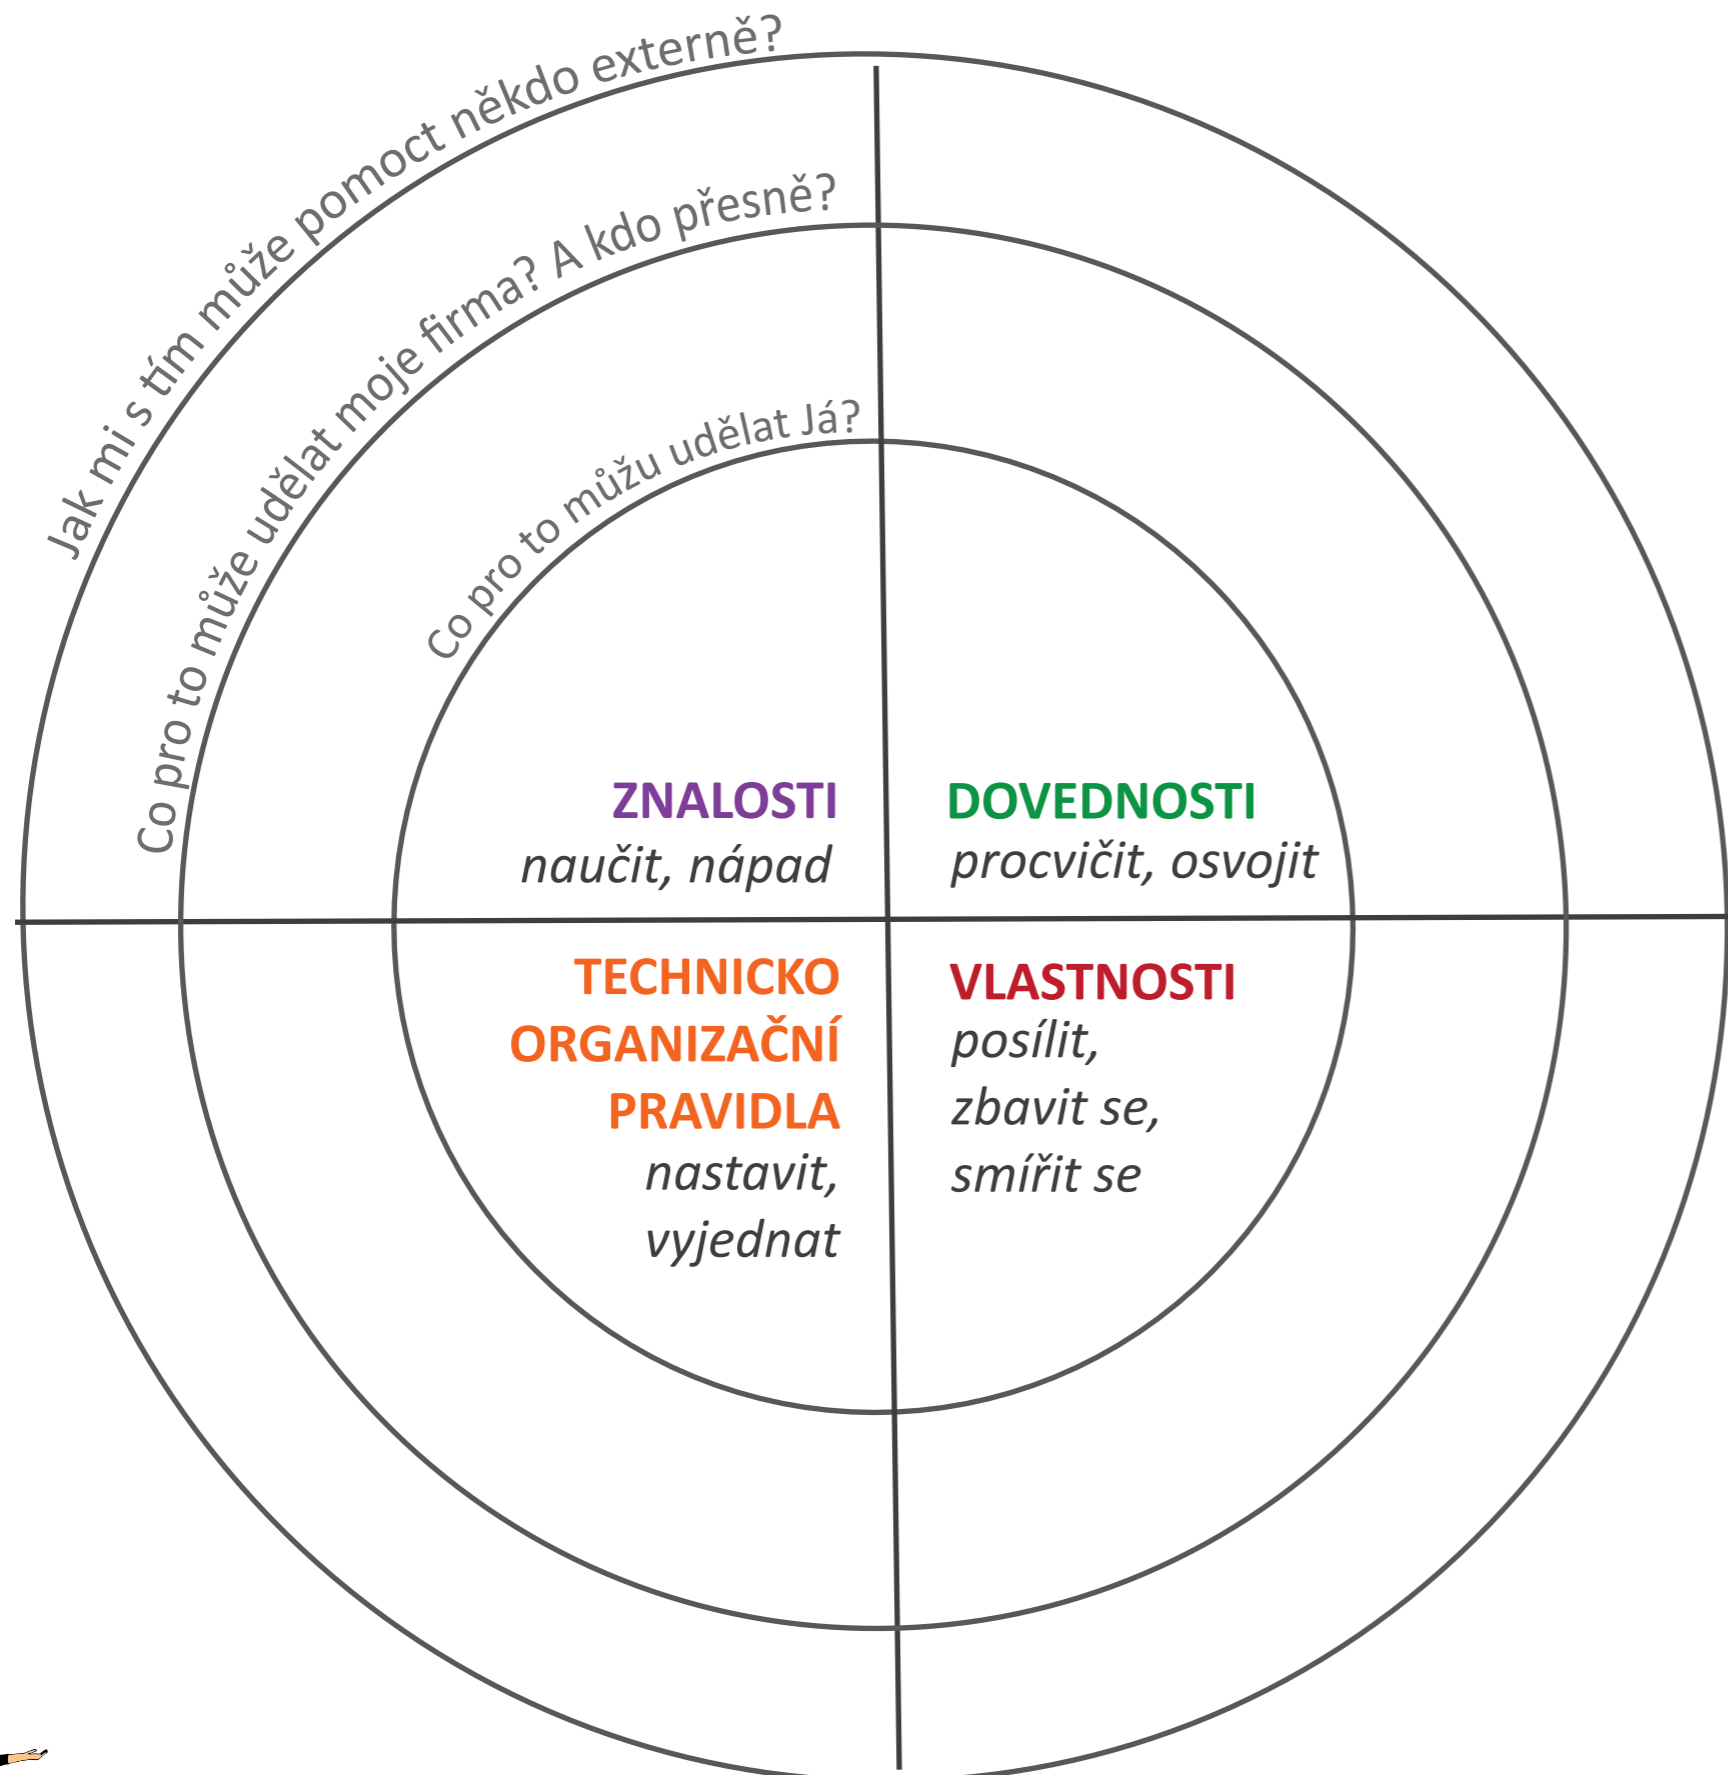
Jak mi s tím může pomoct někdo externě?

Co pro to může udělat moje firma? A kdo přesně?

Co pro to můžu udělat Já?

ZNALOSTI
naučit, nápad

DOVEDNOSTI
procvičit, osvojit

TECHNICKO ORGANIZAČNÍ PRAVIDLA
nastavit, vyjednat

VLASTNOSTI
posílit, zbavit se, smířit se